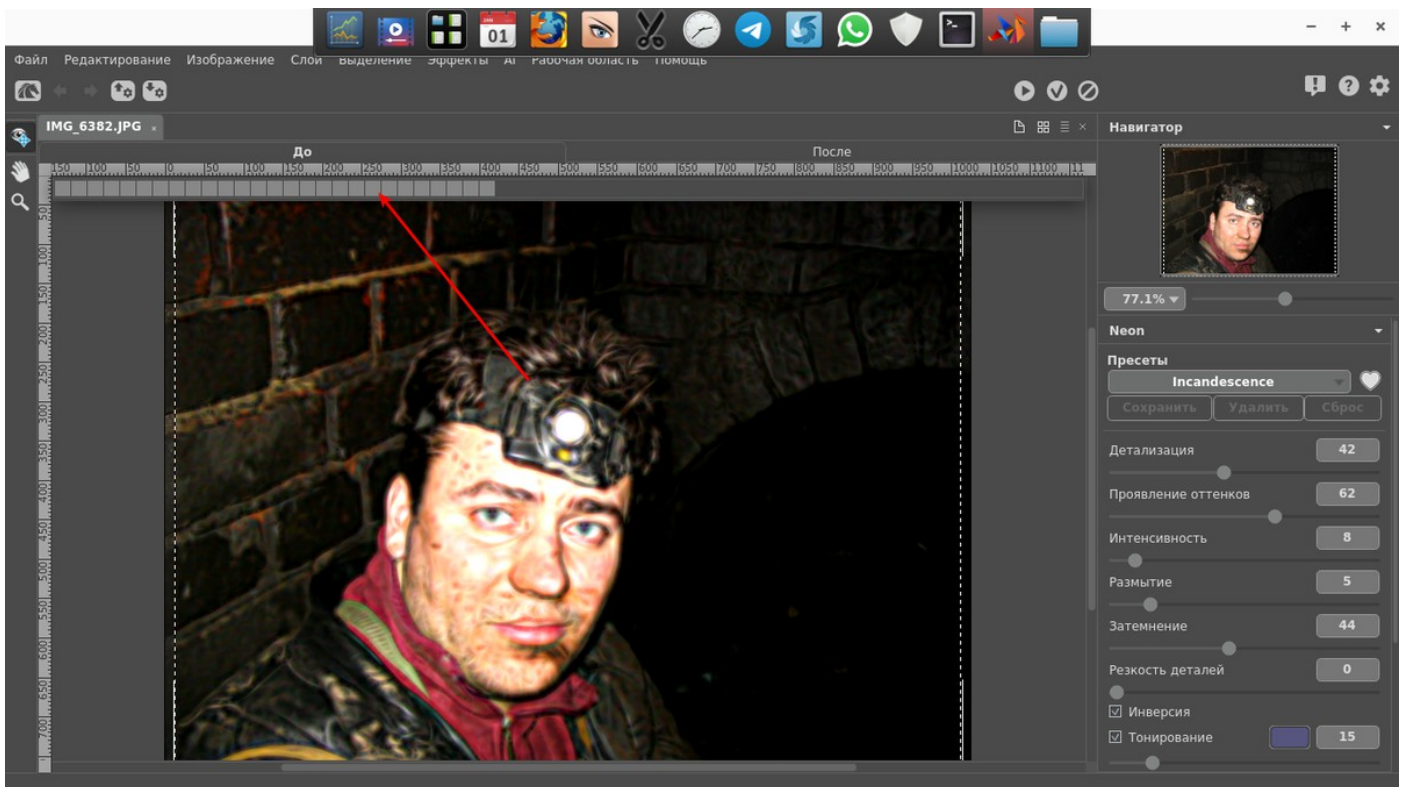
JAN
01

– + ×

Файл Редактирование Изображение Слои Выделение Эффекты AI Рабочая область Помощь

IMG_6382.JPG ×

До

После

150 100 50 0 50 100 150 200 250 300 350 400 450 500 550 600 650 700 750 800 850 900 950 1000 1050 1100 11

50 100 150 200 250 300 350 400 450 500 550 600 650 700

Навигатор

77.1%

Neon

Пресеты

Incandescence

Сохранить Удалить Сброс

Детализация 42

Проявление оттенков 62

Интенсивность 8

Размытие 5

Затемнение 44

Резкость деталей 0

☑ Инверсия

☑ Тонирование 15